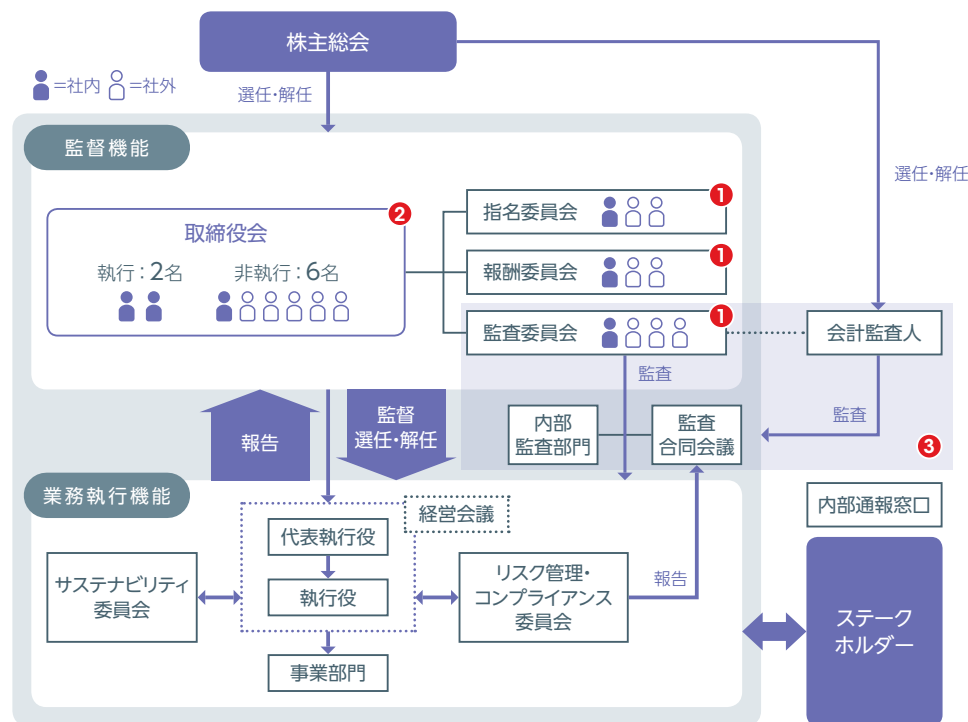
株主総会

=社内 =社外

選任・解任

監督機能

選任・解任

取締役会
執行：2名 非執行：6名

2

指名委員会 1

報酬委員会 1

監査委員会 1

会計監査人

監査

監督
選任・解任

報告

内部
監査部門

監査
合同会議

監査

3

業務執行機能

経営会議

代表執行役

執行役

事業部門

サステナビリティ
委員会

リスク管理・
コンプライアンス
委員会

報告

内部通報窓口

ステーク
ホルダー